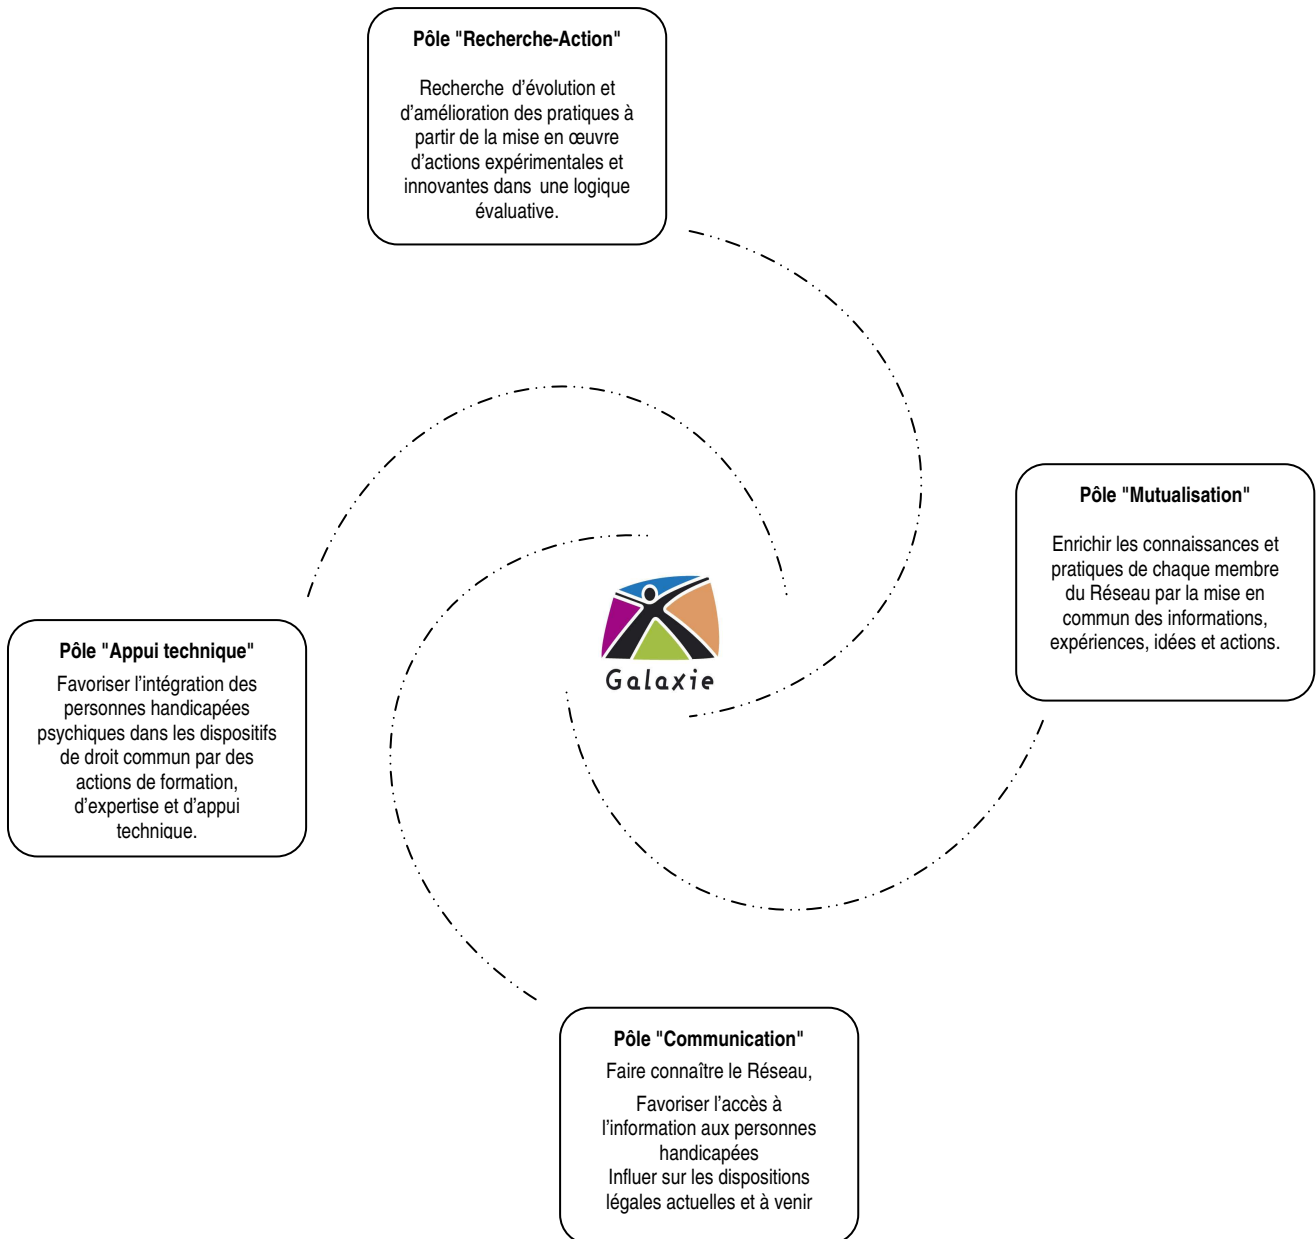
Pôle "Recherche-Action"

Recherche d'évolution et d'amélioration des pratiques à partir de la mise en œuvre d'actions expérimentales et innovantes dans une logique évaluative.

Pôle "Mutualisation"

Enrichir les connaissances et pratiques de chaque membre du Réseau par la mise en commun des informations, expériences, idées et actions.

Galaxie

Pôle "Appui technique"

Favoriser l'intégration des personnes handicapées psychiques dans les dispositifs de droit commun par des actions de formation, d'expertise et d'appui technique.

Pôle "Communication"

Faire connaître le Réseau,

Favoriser l'accès à l'information aux personnes handicapées
Influer sur les dispositions légales actuelles et à venir